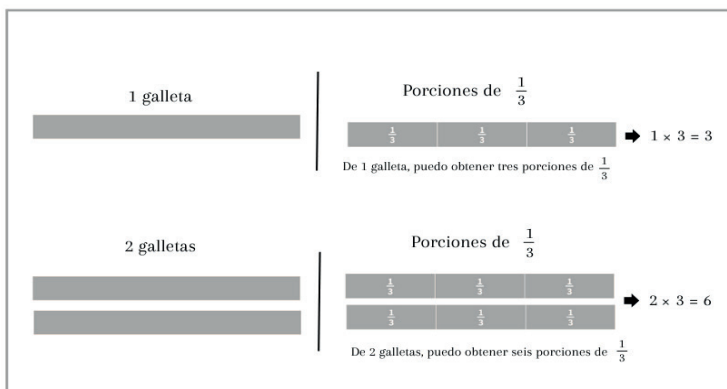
1 galleta

Porciones de $\frac{1}{3}$

| $\frac{1}{3}$ | $\frac{1}{3}$ | $\frac{1}{3}$ |
|---|---|---|

➡ $1 \times 3 = 3$

De 1 galleta, puedo obtener tres porciones de $\frac{1}{3}$

2 galletas

Porciones de $\frac{1}{3}$

| $\frac{1}{3}$ | $\frac{1}{3}$ | $\frac{1}{3}$ |
|---|---|---|
| $\frac{1}{3}$ | $\frac{1}{3}$ | $\frac{1}{3}$ |

➡ $2 \times 3 = 6$

De 2 galletas, puedo obtener seis porciones de $\frac{1}{3}$